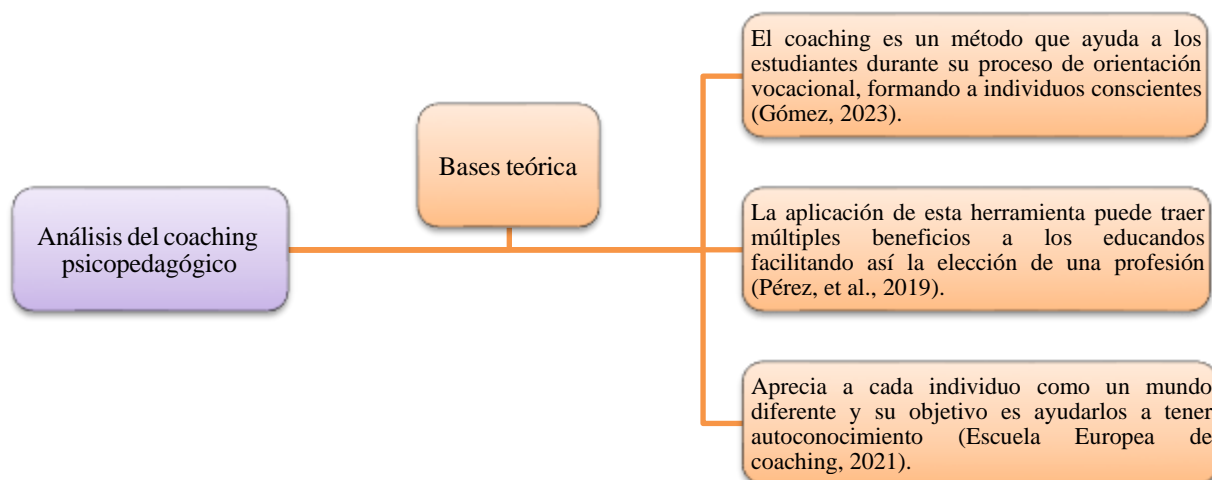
Análisis del coaching psicopedagógico

Bases teórica

El coaching es un método que ayuda a los estudiantes durante su proceso de orientación vocacional, formando a individuos conscientes (Gómez, 2023).

La aplicación de esta herramienta puede traer múltiples beneficios a los educandos facilitando así la elección de una profesión (Pérez, et al., 2019).

Aprecia a cada individuo como un mundo diferente y su objetivo es ayudarlos a tener autoconocimiento (Escuela Europea de coaching, 2021).